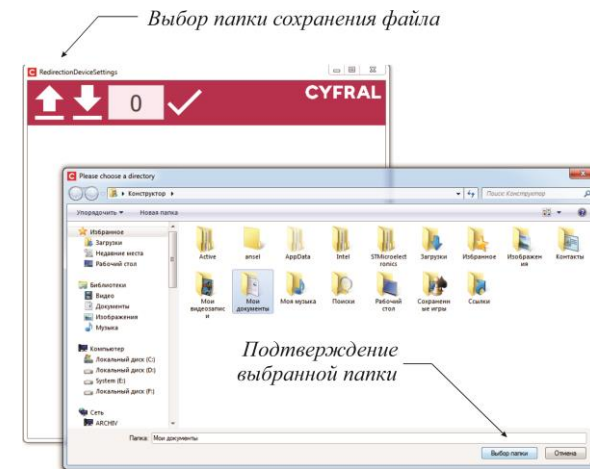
Выбор папки сохранения файла

RedirectionDeviceSettings

0

CYFRAL

Please choose a directory

Конструктор ▸

Поиск: Конструктор

Упорядочить ▾ Новая папка

Избранное
Загрузки
Недавние места
Рабочий стол

Библиотеки
Видео
Документы
Изображения
Музыка

Компьютер
Локальный диск (C:)
Локальный диск (D:)
System (E:)
Локальный диск (F:)

Сеть
ARCHIV

Active
ansel
AppData
Intel
STMicroelectronics
Загрузки
Избранное
Изображения
Контакты
Мои видеозаписи
Мои документы
Моя музыка
Поиски
Рабочий стол
Сохраненные игры
Ссылки

Подтверждение выбранной папки

Папка: Мои документы

Выбор папки
Отмена